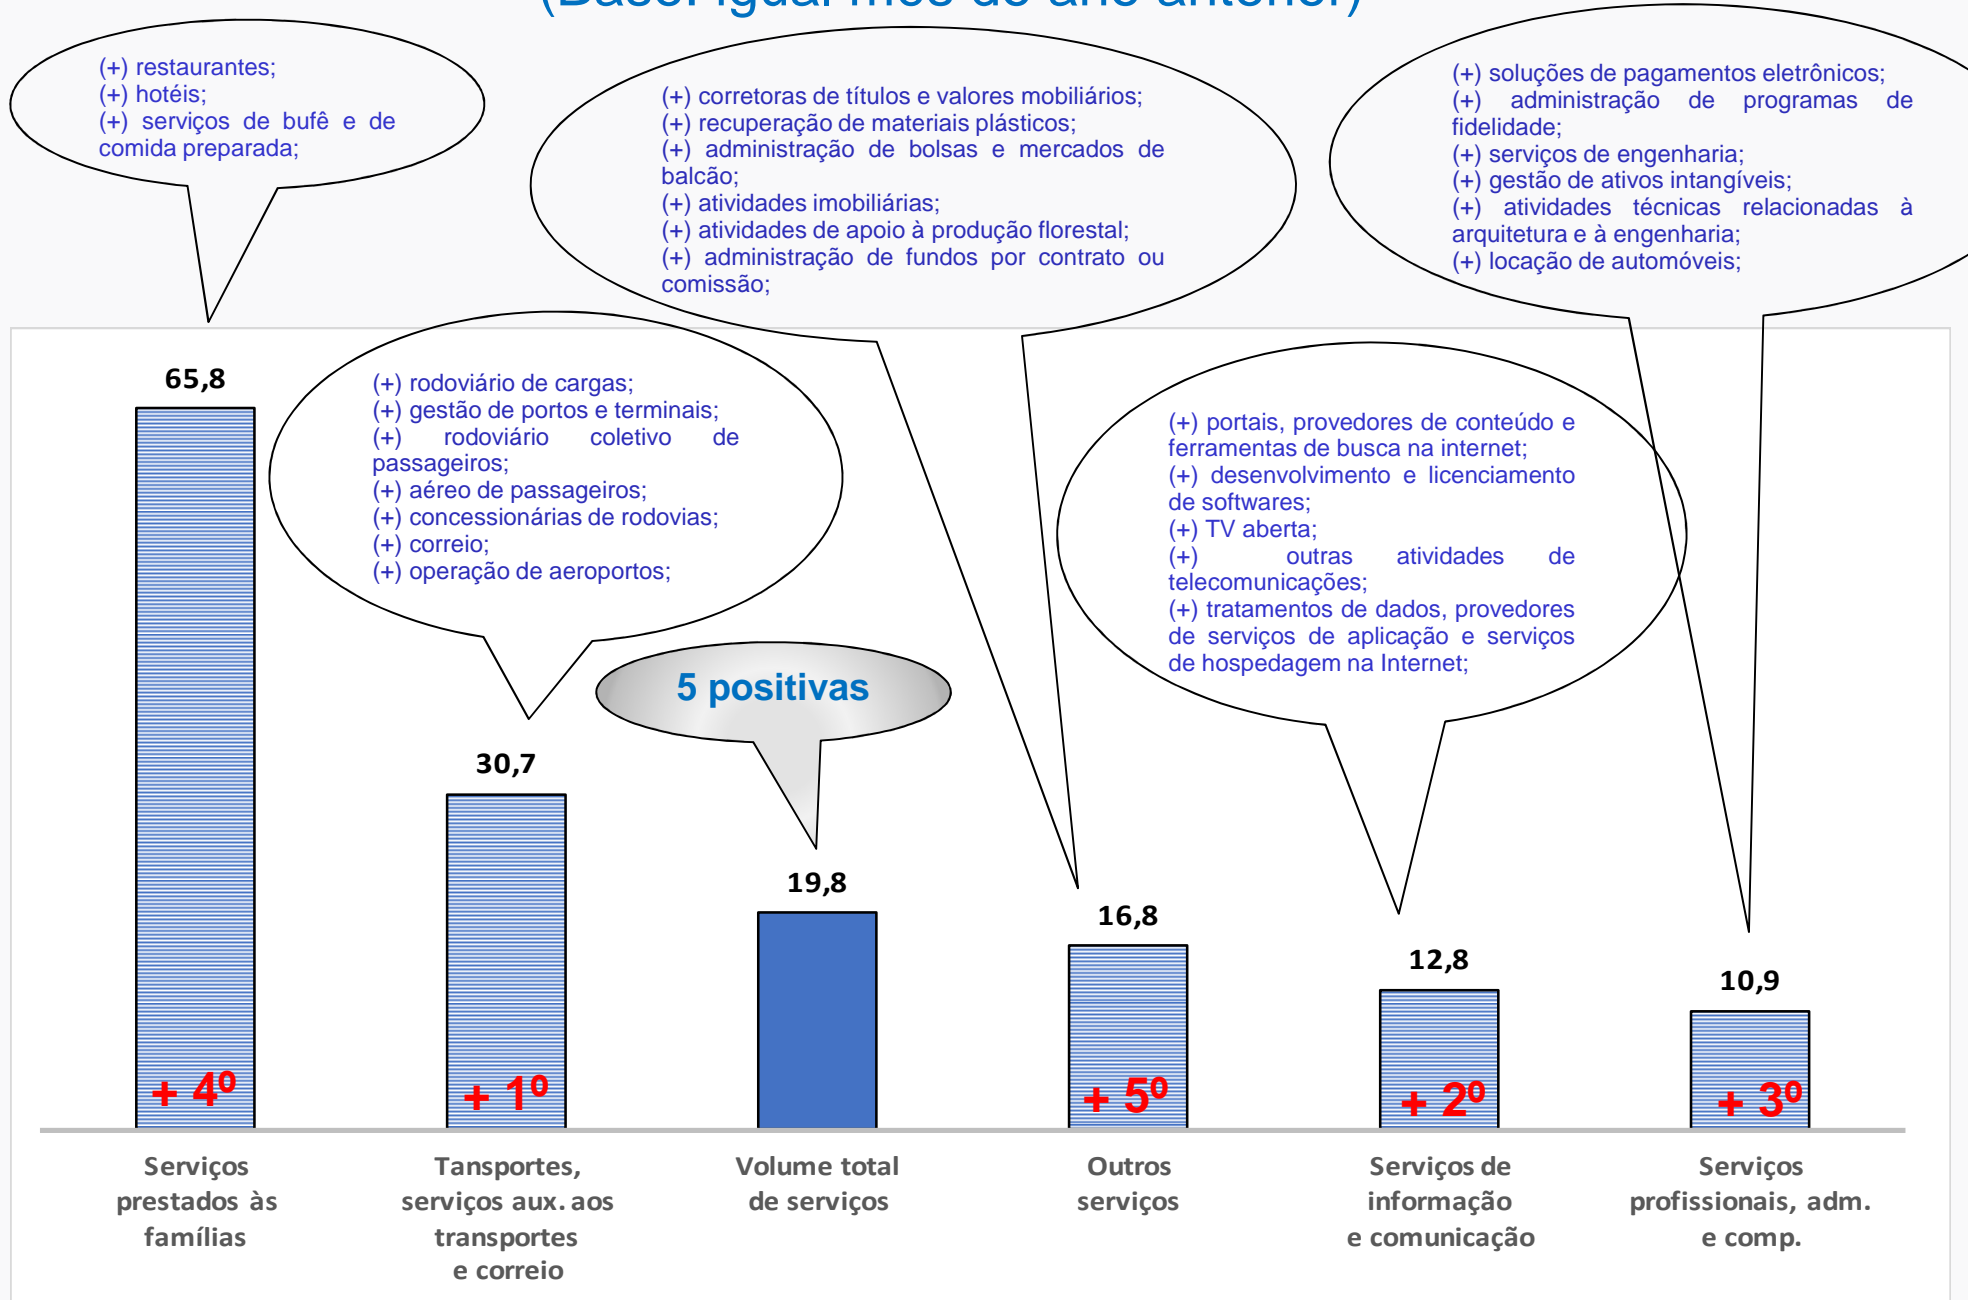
(+) restaurantes;
(+) hotéis;
(+) serviços de bufê e de comida preparada;

(+) corretoras de títulos e valores mobiliários;
(+) recuperação de materiais plásticos;
(+) administração de bolsas e mercados de balcão;
(+) atividades imobiliárias;
(+) atividades de apoio à produção florestal;
(+) administração de fundos por contrato ou comissão;

(+) soluções de pagamentos eletrônicos;
(+) administração de programas de fidelidade;
(+) serviços de engenharia;
(+) gestão de ativos intangíveis;
(+) atividades técnicas relacionadas à arquitetura e à engenharia;
(+) locação de automóveis;

(+) rodoviário de cargas;
(+) gestão de portos e terminais;
(+) rodoviário coletivo de passageiros;
(+) aéreo de passageiros;
(+) concessionárias de rodovias;
(+) correio;
(+) operação de aeroportos;

(+) portais, provedores de conteúdo e ferramentas de busca na internet;
(+) desenvolvimento e licenciamento de softwares;
(+) TV aberta;
(+) outras atividades de telecomunicações;
(+) tratamentos de dados, provedores de serviços de aplicação e serviços de hospedagem na Internet;

5 positivas

65,8
+ 4º
30,7
+ 1º
19,8
16,8
+ 5º
12,8
+ 2º
10,9
+ 3º

Serviços prestados às famílias

Tansportes, serviços aux. aos transportes e correio

Volume total de serviços

Outros serviços

Serviços de informação e comunicação

Serviços profissionais, adm. e comp.